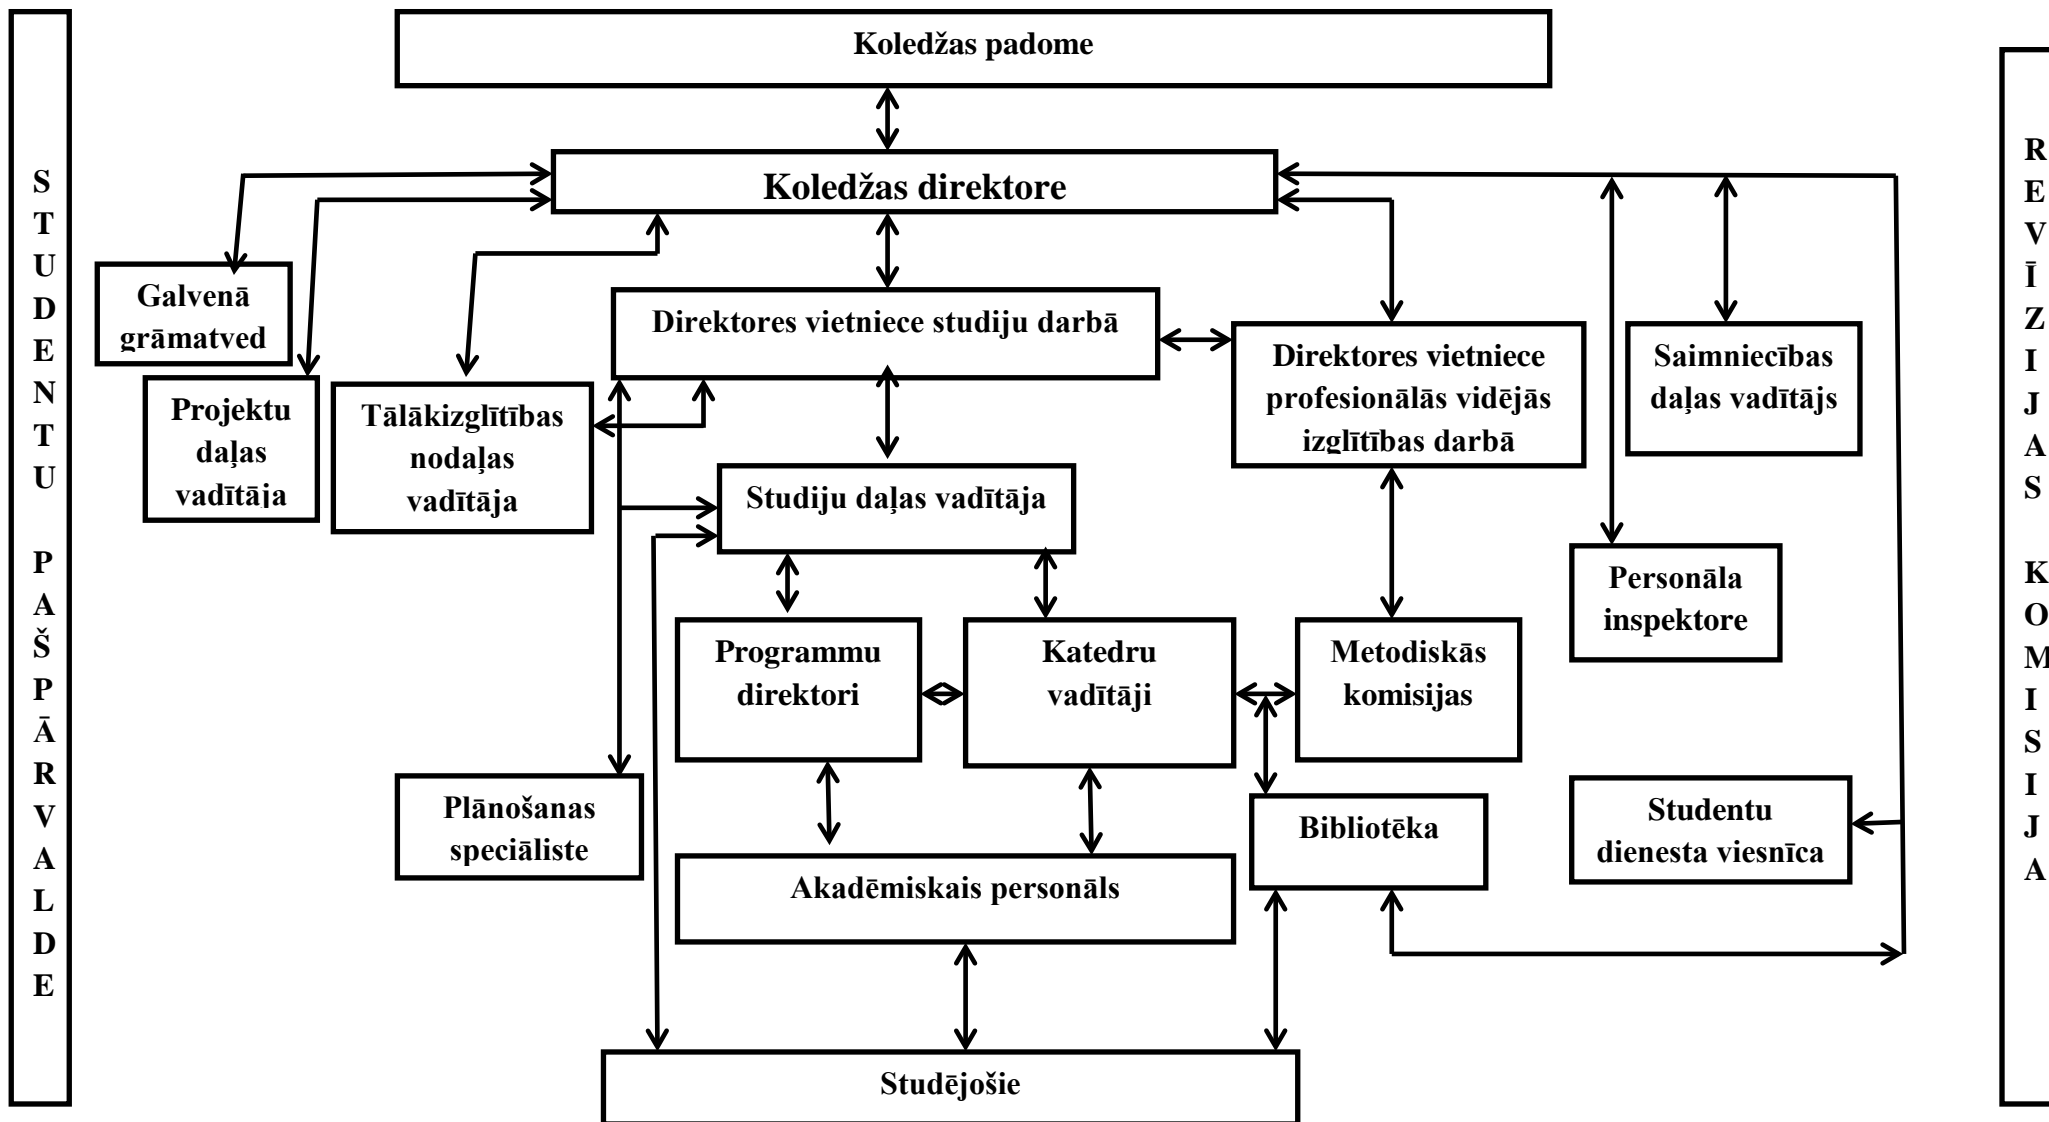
STUDENTU PAŠPĀRVALDE

Koledžas padome

Koledžas direktore

Galvenā grāmatved

Projektu daļas vadītāja

Tālākizglītības nodaļas vadītāja

Direktores vietniece studiju darbā

Direktores vietniece profesionālās vidējās izglītības darbā

Saimniecības daļas vadītājs

Studiju daļas vadītāja

Personāla inspektore

Programmu direktori

Katedru vadītāji

Metodiskās komisijas

Plānošanas speciāliste

Bibliotēka

Studentu dienesta viesnīca

Akadēmiskais personāls

Studējošie

REVĪZIJAS KOMISIJA